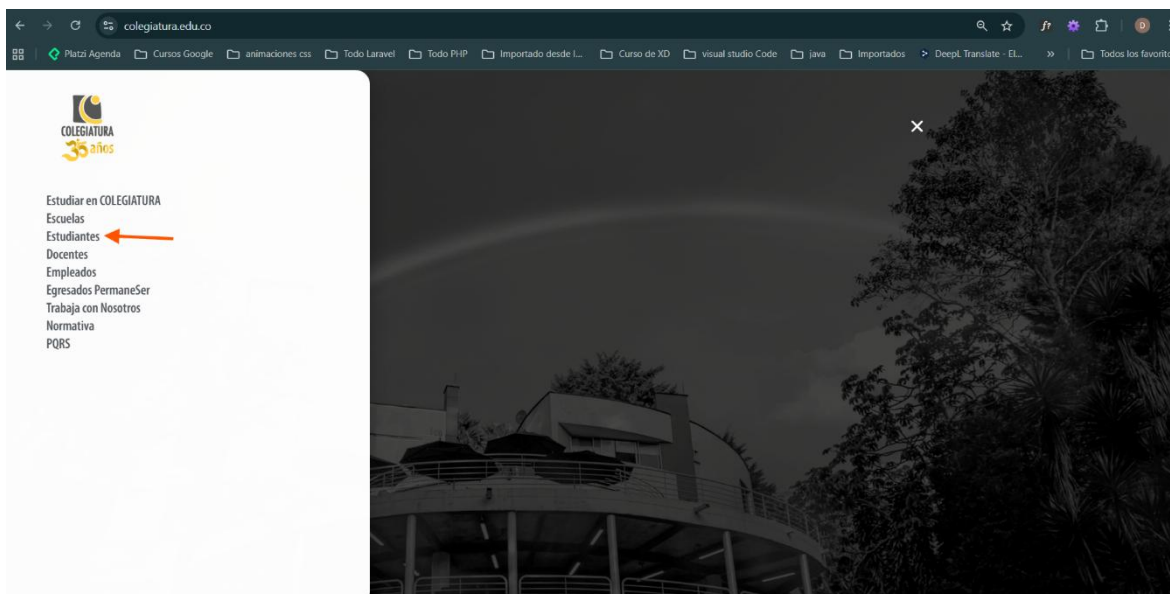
colegiatura.edu.co

Platzi Agenda | Cursos Google | animaciones css | Todo Laravel | Todo PHP | Importado desde I... | Curso de XD | visual studio Code | java | Importados | DeepL Translate - El... | » | Todos los favorit

D

COLEGIATURA
35 años

×

Estudiar en COLEGIATURA
Escuelas
Estudiantes
Docentes
Empleados
Egresados PermaneSer
Trabaja con Nosotros
Normativa
PQRS